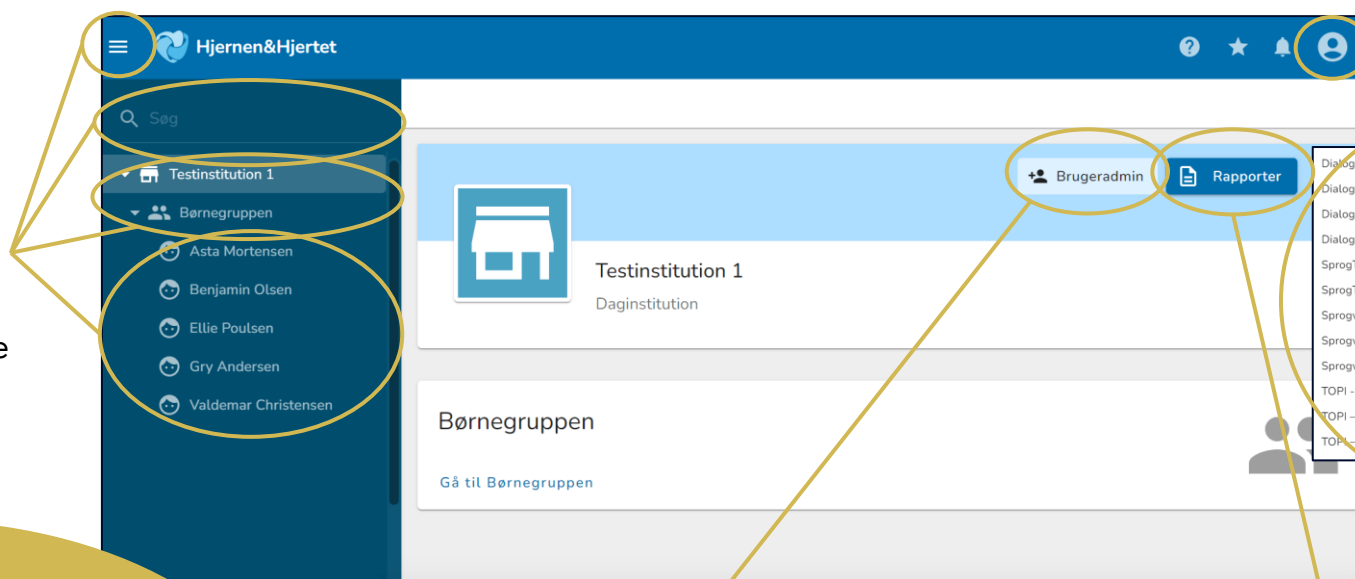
e

Hjernen&Hjertet

Søg

Testinstitution 1

Børnegruppen

Asta Mortensen

Benjamin Olsen

Ellie Poulsen

Gry Andersen

Valdemar Christensen

Brugeradmin

Rapporter

Testinstitution 1

Daginstitution

Børnegruppen

Gå til Børnegruppen

Dialog

Dialog

Dialog

Dialog

Sprog

Sprog

Sprog

Sprog

Sprog

TOPI -

TOPI –

TOPI –